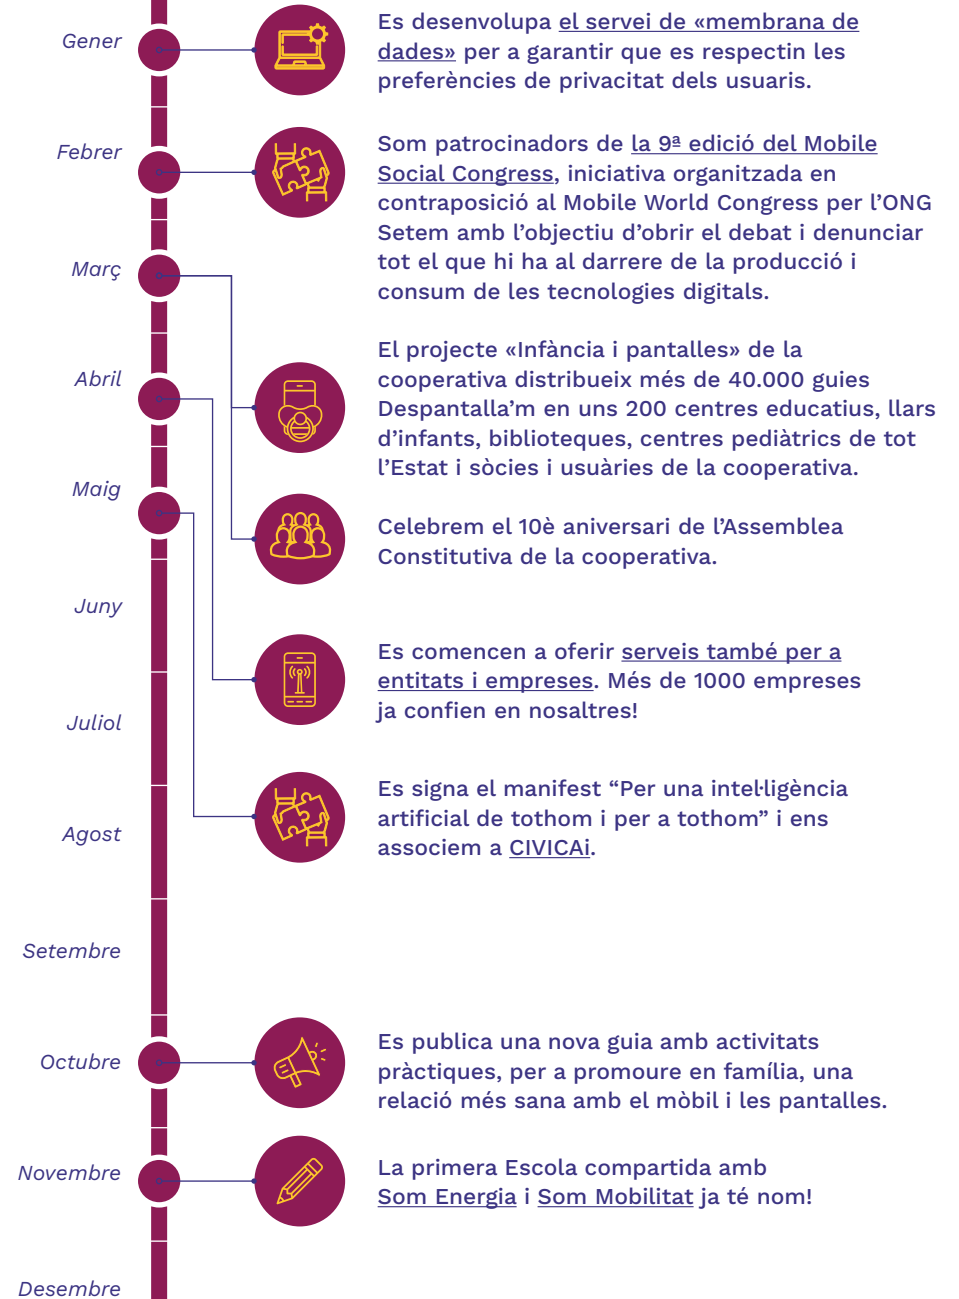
Gener

Es desenvolupa el servei de «membrana de dades» per a garantir que es respectin les preferències de privacitat dels usuaris.

Febrer

Som patrocinadors de la 9ª edició del Mobile Social Congress, iniciativa organitzada en contraposició al Mobile World Congress per l'ONG Setem amb l'objectiu d'obrir el debat i denunciar tot el que hi ha al darrere de la producció i consum de les tecnologies digitals.

Març

Abril

El projecte «Infància i pantalles» de la cooperativa distribueix més de 40.000 guies Despantalla'm en uns 200 centres educatius, llars d'infants, biblioteques, centres pediàtrics de tot l'Estat i sòcies i usuàries de la cooperativa.

Maig

Celebrem el 10è aniversari de l'Assemblea Constitutiva de la cooperativa.

Juny

Es comencen a oferir serveis també per a entitats i empreses. Més de 1000 empreses ja confien en nosaltres!

Juliol

Agost

Es signa el manifest "Per una intel·ligència artificial de tothom i per a tothom" i ens associem a CIVICAi.

Setembre

Octubre

Es publica una nova guia amb activitats pràctiques, per a promoure en família, una relació més sana amb el mòbil i les pantalles.

Novembre

La primera Escola compartida amb Som Energia i Som Mobilitat ja té nom!

Desembre